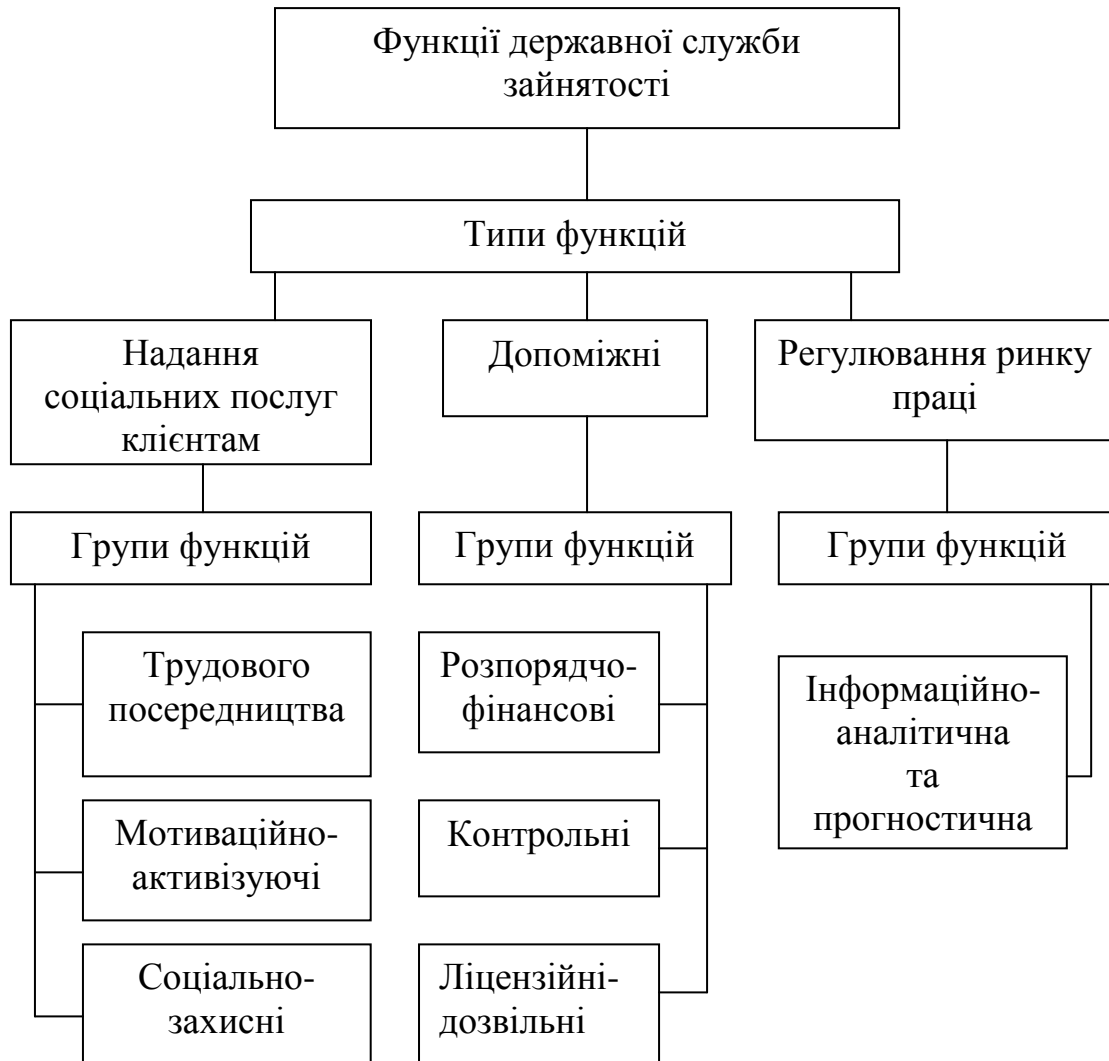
Функції державної служби зайнятості

Типи функцій

Надання соціальних послуг клієнтам

Допоміжні

Регулювання ринку праці

Групи функцій

Групи функцій

Групи функцій

Трудового посередництва

Мотиваційно-активізуючі

Соціально-захисні

Розпорядчо-фінансові

Контрольні

Ліцензійні-дозвільні

Інформаційно-аналітична та прогностична